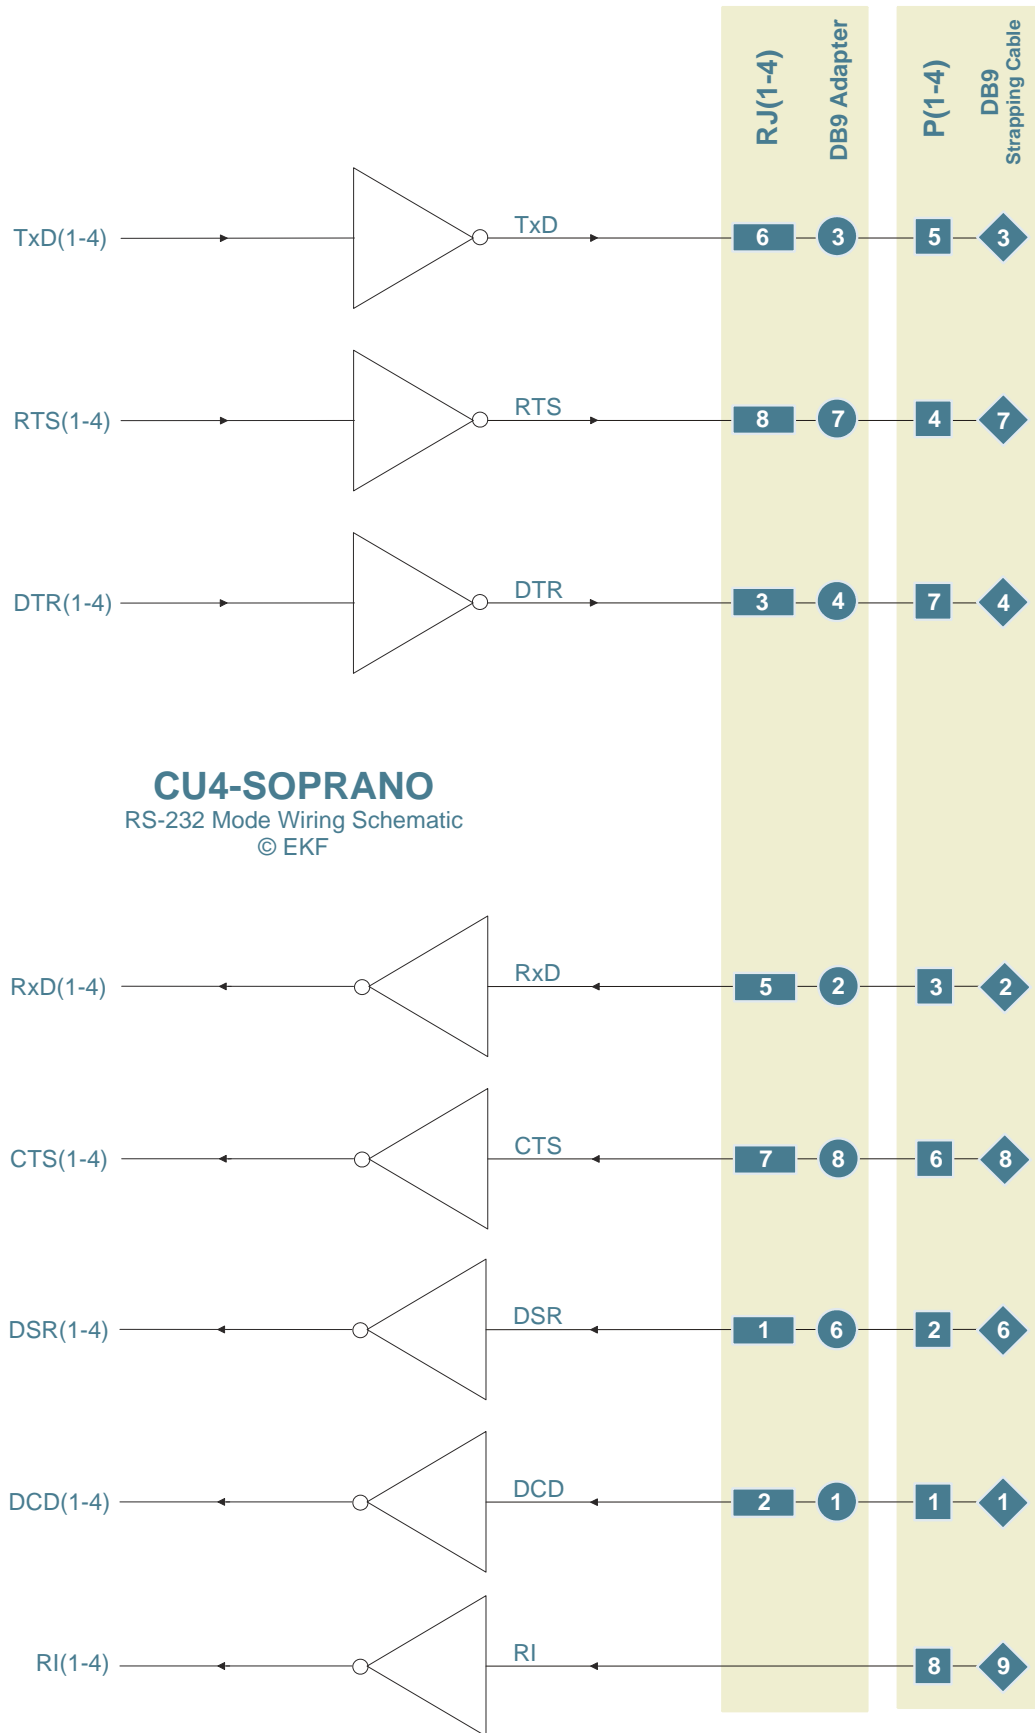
RJ(1-4)
DB9 Adapter
P(1-4)
DB9
Strapping Cable

TxD(1-4)
TxD
6 3 5 3

RTS(1-4)
RTS
8 7 4 7

DTR(1-4)
DTR
3 4 7 4

CU4-SOPRANO
RS-232 Mode Wiring Schematic
© EKF

RxD(1-4)
RxD
5 2 3 2

CTS(1-4)
CTS
7 8 6 8

DSR(1-4)
DSR
1 6 2 6

DCD(1-4)
DCD
2 1 1 1

RI(1-4)
RI
8 9